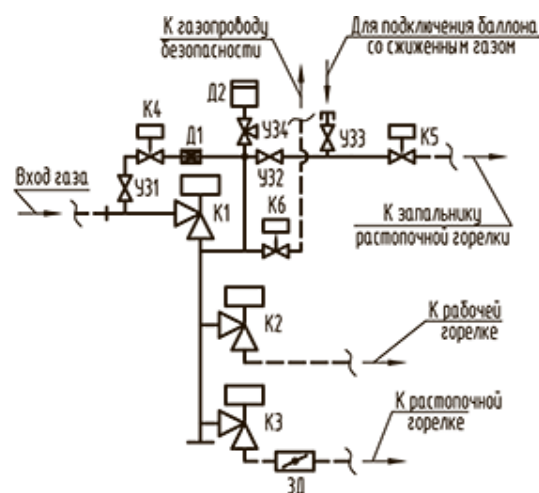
К газопроводу безопасности

Для подключения баллона со сжиженным газом

Д2

К4

Д1

УЗ4

УЗЗ

К5

Вход газа

УЗ1

УЗ2

К1

К6

К запальнику растопочной горелки

К2

К рабочей горелке

К3

К растопочной горелке

ЗД